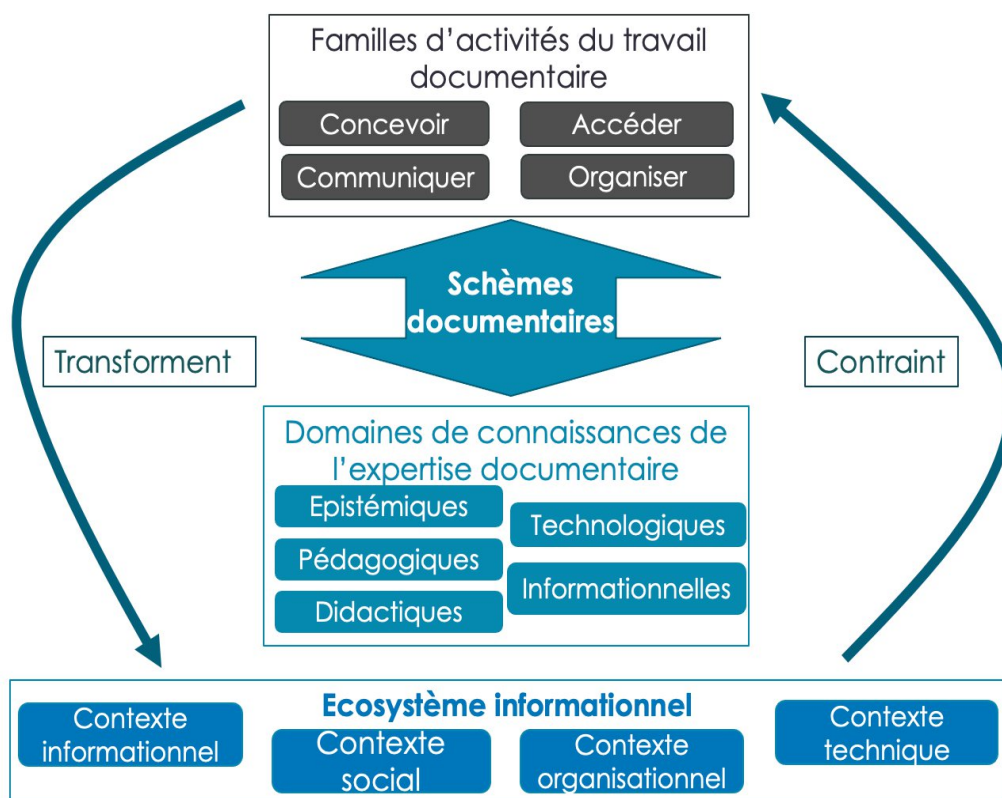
Familles d'activités du travail documentaire

Concevoir

Accéder

Communiquer

Organiser

Schèmes documentaires

Transforment

Contraint

Domaines de connaissances de l'expertise documentaire

Epistémiques

Technologiques

Pédagogiques

Informationnelles

Didactiques

Ecosystème informationnel

Contexte informationnel

Contexte social

Contexte organisationnel

Contexte technique